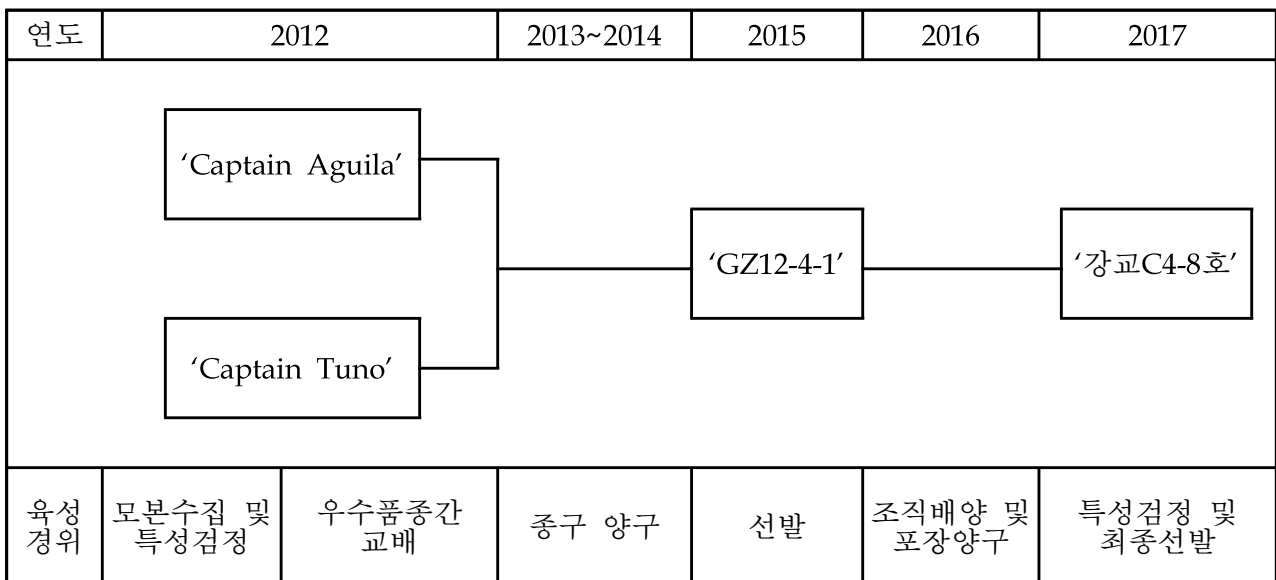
| 연도 | 2012 | | 2013~2014 | 2015 | 2016 | 2017 |
|---|---|---|---|---|---|---|
| | 'Captain Aguila' 'Captain Tuno' | | | 'GZ12-4-1' | | '강교C4-8호' |
| 육성경위 | 모본수집 및 특성검정 | 우수품종간 교배 | 종구 양구 | 선발 | 조직배양 및 포장양구 | 특성검정 및 최종선발 |